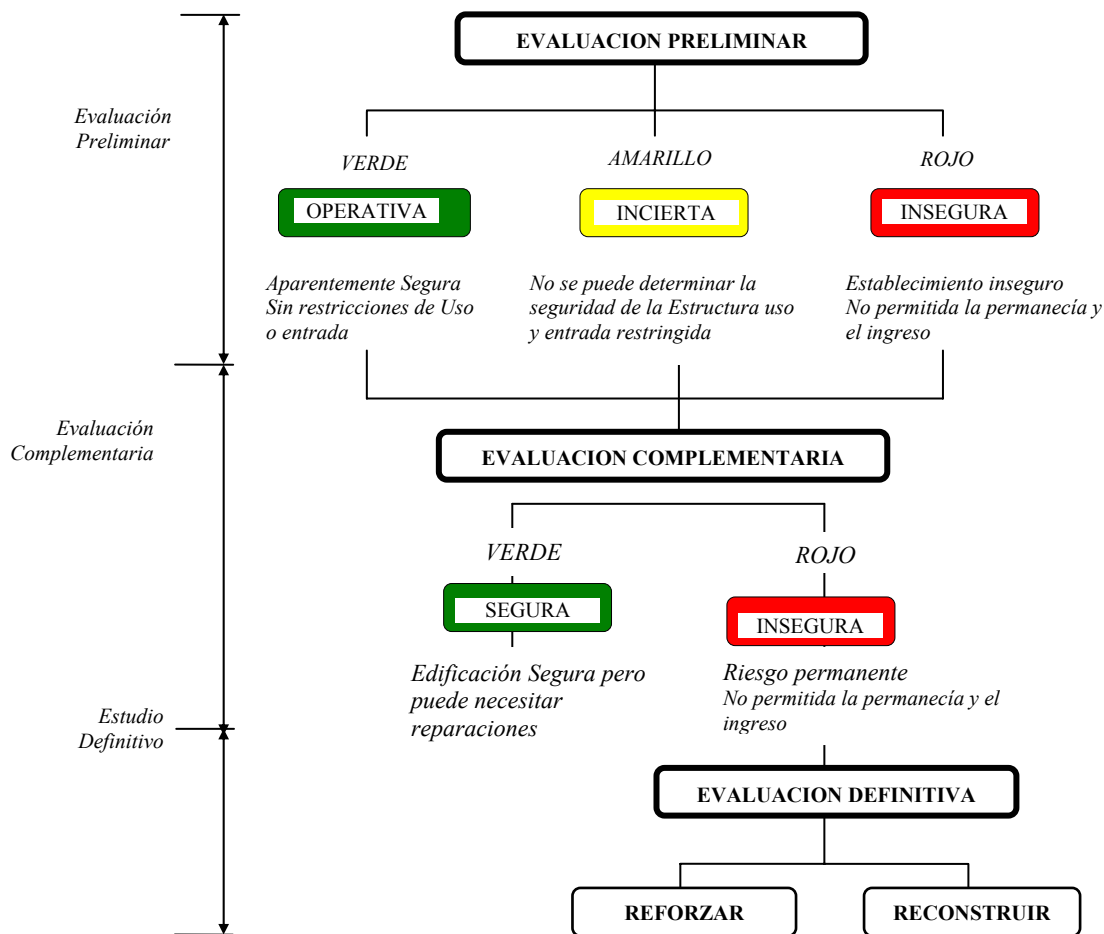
Evaluación Preliminar

EVALUACION PRELIMINAR

VERDE

OPERATIVA

Aparentemente Segura Sin restricciones de Uso o entrada

AMARILLO

INCIERTA

No se puede determinar la seguridad de la Estructura uso y entrada restringida

ROJO

INSEGURA

Establecimiento inseguro No permitida la permanecía y el ingreso

Evaluación Complementaria

EVALUACION COMPLEMENTARIA

VERDE

SEGURA

Edificación Segura pero puede necesitar reparaciones

ROJO

INSEGURA

Riesgo permanente
No permitida la permanecía y el ingreso

Estudio Definitivo

EVALUACION DEFINITIVA

REFORZAR

RECONSTRUIR